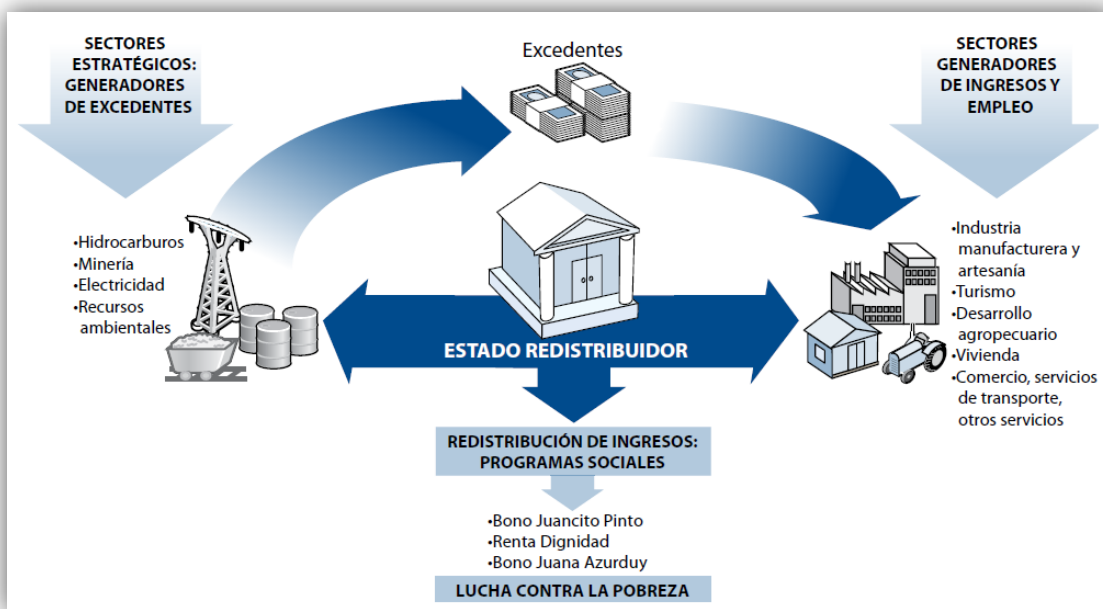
SECTORES ESTRATÉGICOS: GENERADORES DE EXCEDENTES

Excedentes

SECTORES GENERADORES DE INGRESOS Y EMPLEO

•Hidrocarburos
•Minería
•Electricidad
•Recursos ambientales

ESTADO REDISTRIBUIDOR

•Industria manufacturera y artesanía
•Turismo
•Desarrollo agropecuario
•Vivienda
•Comercio, servicios de transporte, otros servicios

REDISTRIBUCIÓN DE INGRESOS: PROGRAMAS SOCIALES

•Bono Juancito Pinto
•Renta Dignidad
•Bono Juana Azurduy

LUCHA CONTRA LA POBREZA